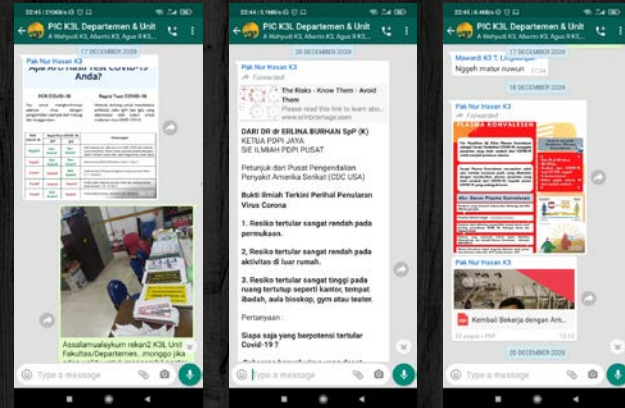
22:45 | 210KB/s

PIC K3L Departemen & Unit

A Wahyudi K3, Alberto K3, Agus R K3,...

17 DESEMBER 2020

Pak Nur Hasan K3

Apa Arti Hasil Test COVID-19 Anda?

PCR COVID-19

Rapid Test COVID-19

Assalamualaykum rekan2 K3L Unit Fakultas/Departemen...monggo jika

Type a message

22:45 | 1.1MB/s

PIC K3L Departemen & Unit

A Wahyudi K3, Alberto K3, Agus R K3,...

20 DESEMBER 2020

Pak Nur Hasan K3

Forwarded

The Risks - Know Them - Avoid Them

Please read this link to learn abo...

www.erinbromage.com

DARI DR dr ERLINA BURHAN SpP (K)

KETUA PDPI JAYA

SIE ILMIAH PDPI PUSAT

Petunjuk dari Pusat Pengendalian Penyakit Amerika Serikat (CDC USA)

Bukti Ilmiah Terkini Perihal Penularan Virus Corona

1. Resiko tertular sangat rendah pada permukaan.

2. Resiko tertular sangat rendah pada aktivitas di luar rumah.

3. Resiko tertular sangat tinggi pada ruang tertutup seperti kantor, tempat ibadah, aula bioskop, gym atau teater.

Pertanyaan :

Siapa saja yang berpotensi tertular Covid-19 ?

Type a message

22:45 | 6.4KB/s

PIC K3L Departemen & Unit

A Wahyudi K3, Alberto K3, Agus R K3,...

17 DESEMBER 2020

Mawardi K3 T. Lingkungan

Nggeh matur nuwun

18 DESEMBER 2020

Pak Nur Hasan K3

Forwarded

PLASMA KONVALESEN

Alur Donor Plasma Konvalesen

Pak Nur Hasan K3

Kembali Bekerja dengan Am...

20 DESEMBER 2020

Type a message